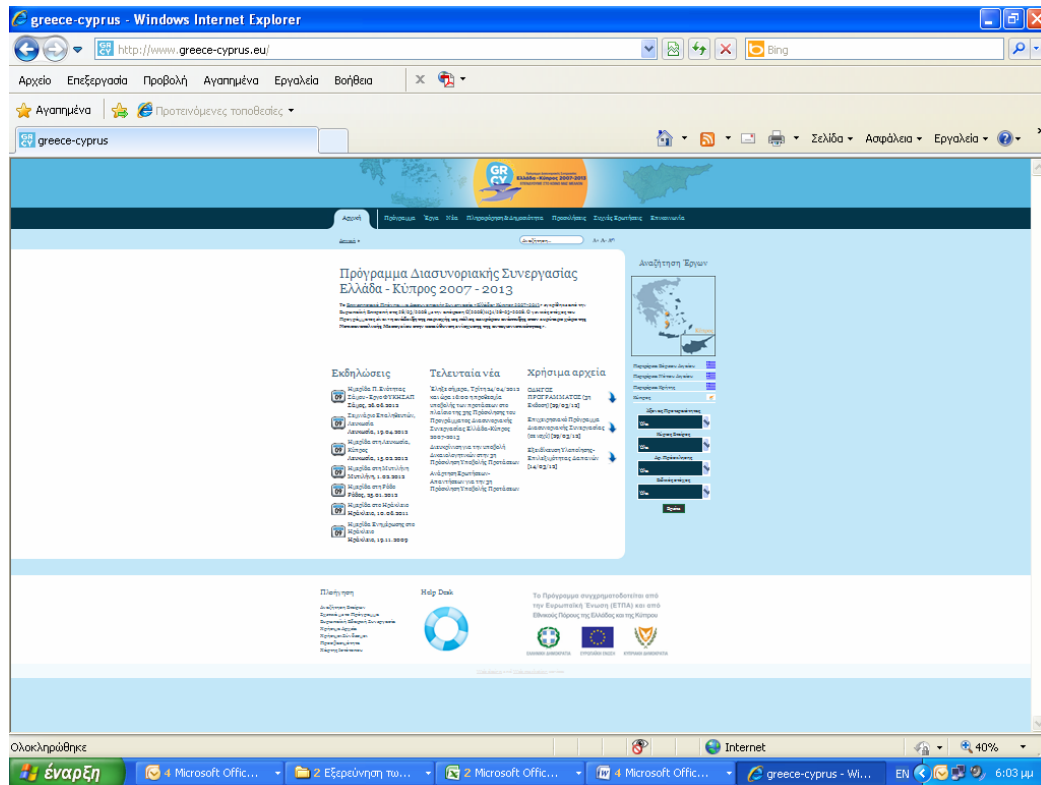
greece-cyprus - Windows Internet Explorer

http://www.greece-cyprus.eu/

Bing

Αρχείο Επεξεργασία Προβολή Αγαπημένα Εργαλεία Βοήθεια

Αγαπημένα Προτεινόμενες τοποθεσίες

greece-cyprus

Σελίδα Ασφάλεια Εργαλεία

Αρχική Πρόγραμμα Έργα Νέα Πληροφόρηση & Δημοσιότητα Προσκλήσεις Συχνές Ερωτήσεις Επικοινωνία

Αναζήτηση Έργων

Πρόγραμμα Διασυνοριακής Συνεργασίας Ελλάδα - Κύπρος 2007 - 2013

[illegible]

Εκδηλώσεις

Ημερίδα Π. Ενότητας Σάμου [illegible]

Σεμινάριο Επιλεξιμότητας, Λευκωσία
Λευκωσία, 15.05.2012

Ημερίδα στη Λευκωσία, Κύπρος
Λευκωσία, 15.02.2012

Ημερίδα στη Μυτιλήνη
Μυτιλήνη, 1.02.2012

Ημερίδα στη Ρόδο
Ρόδος, 25.01.2012

Ημερίδα στο Ηράκλειο
Ηράκλειο, 10.06.2011

Ημερίδα Ενημέρωσης στο Ηράκλειο
Ηράκλειο, 19.11.2009

Τελευταία νέα

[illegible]

Χρήσιμα αρχεία

ΟΔΗΓΟΣ ΠΡΟΓΡΑΜΜΑΤΟΣ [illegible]

Επιχειρησιακό Πρόγραμμα Διασυνοριακής Συνεργασίας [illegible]

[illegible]

Πλοήγηση

Help Desk

Το Πρόγραμμα συγχρηματοδοτείται από την Ευρωπαϊκή Ένωση (ΕΤΠΑ) και από Εθνικούς Πόρους της Ελλάδας και της Κύπρου

Ολοκληρώθηκε

Internet

40%

έναρξη

4 Microsoft Offic...

2 Εξερεύνηση τω...

2 Microsoft Offic...

4 Microsoft Offic...

greece-cyprus - Wi...

EN

6:03 μμ